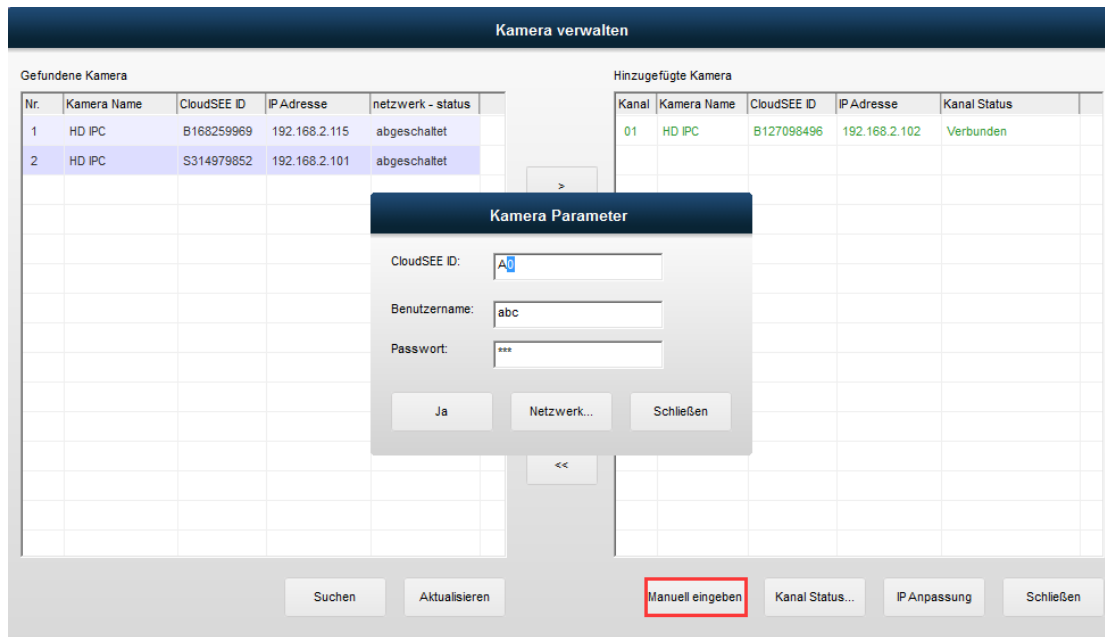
Kamera verwalten

Gefundene Kamera

| Nr. | Kamera Name | CloudSEE ID | IP Adresse | netzwerk - status |
|---|---|---|---|---|
| 1 | HD IPC | B168259969 | 192.168.2.115 | abgeschaltet |
| 2 | HD IPC | S314979852 | 192.168.2.101 | abgeschaltet |

Hinzugefügte Kamera

| Kanal | Kamera Name | CloudSEE ID | IP Adresse | Kanal Status |
|---|---|---|---|---|
| 01 | HD IPC | B127098496 | 192.168.2.102 | Verbunden |

>

<<

Kamera Parameter

CloudSEE ID: A0

Benutzername: abc

Passwort: ***

Ja Netzwerk... Schließen

Suchen Aktualisieren Manuell eingeben Kanal Status... IP Anpassung Schließen